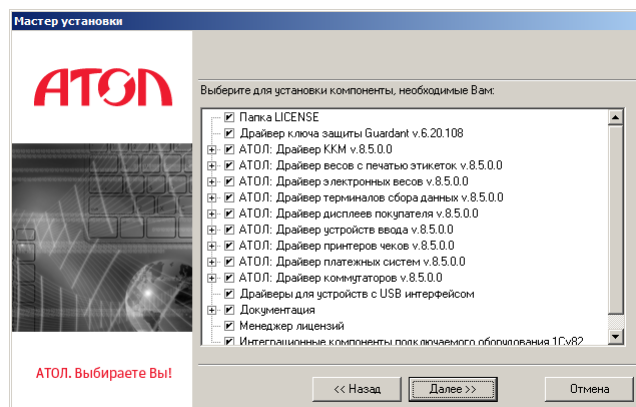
Мастер установки

АТОЛ

АТОЛ. Выбираете Вы!

Выберите для установки компоненты, необходимые Вам:

Папка LICENSE
Драйвер ключа защиты Guardant v.6.20.108
АТОЛ: Драйвер ККМ v.8.5.0.0
АТОЛ: Драйвер весов с печатью этикеток v.8.5.0.0
АТОЛ: Драйвер электронных весов v.8.5.0.0
АТОЛ: Драйвер терминалов сбора данных v.8.5.0.0
АТОЛ: Драйвер дисплеев покупателя v.8.5.0.0
АТОЛ: Драйвер устройств ввода v.8.5.0.0
АТОЛ: Драйвер принтеров чеков v.8.5.0.0
АТОЛ: Драйвер платежных систем v.8.5.0.0
АТОЛ: Драйвер коммутаторов v.8.5.0.0
Драйверы для устройств с USB интерфейсом
Документация
Менеджер лицензий
Интеграционные компоненты подключаемого оборудования 1Cv82

<< Назад
Далее >>
Отмена